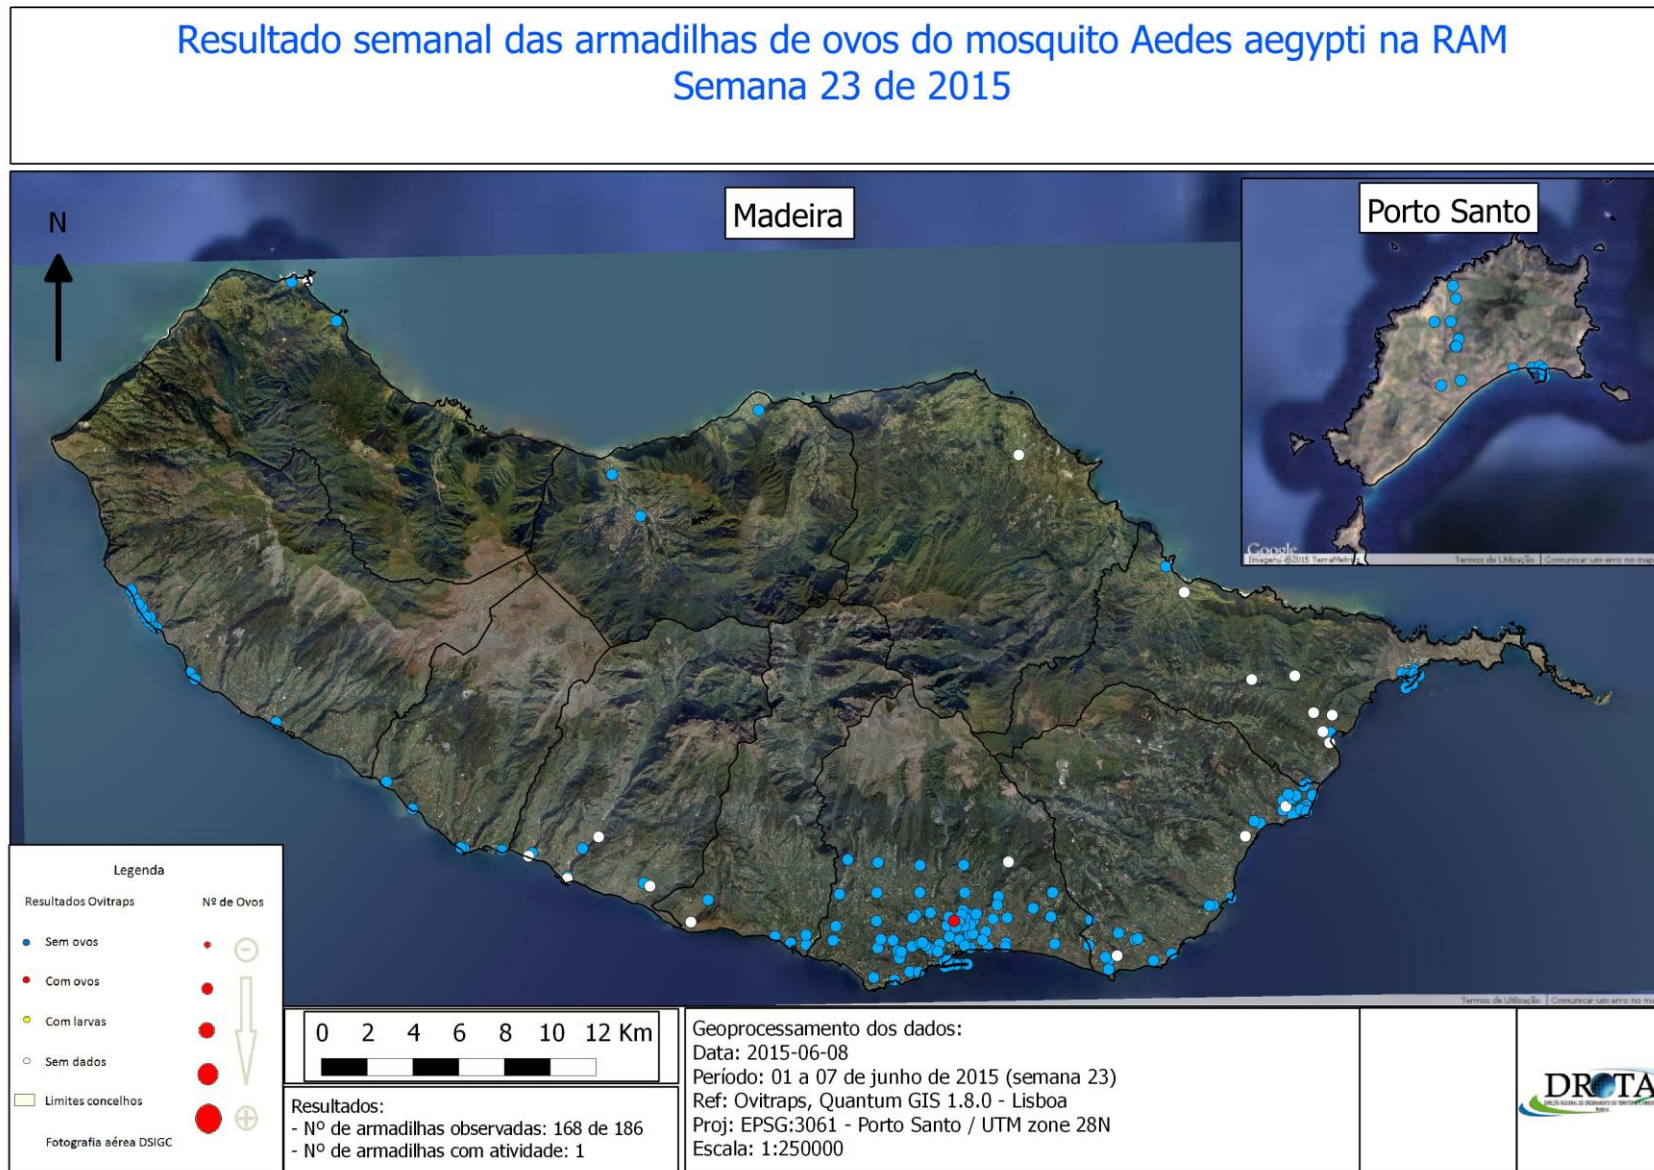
Resultado semanal das armadilhas de ovos do mosquito Aedes aegypti na RAM
Semana 23 de 2015

Madeira

N

Porto Santo

Google
Imagens ©2015 TerraMetrics | Termos de Utilização | Comunicar um erro no mapa

Termos de Utilização | Comunicar um erro no mapa

Legenda

Resultados Ovitraps

Nº de Ovos

Sem ovos

Com ovos

Com larvas

Sem dados

Limites concelhos

Fotografia aérea DSIGC

0 2 4 6 8 10 12 Km

Resultados:
- Nº de armadilhas observadas: 168 de 186
- Nº de armadilhas com atividade: 1

Geoprocessamento dos dados:
Data: 2015-06-08
Período: 01 a 07 de junho de 2015 (semana 23)
Ref: Ovitraps, Quantum GIS 1.8.0 - Lisboa
Proj: EPSG:3061 - Porto Santo / UTM zone 28N
Escala: 1:250000

DROTA